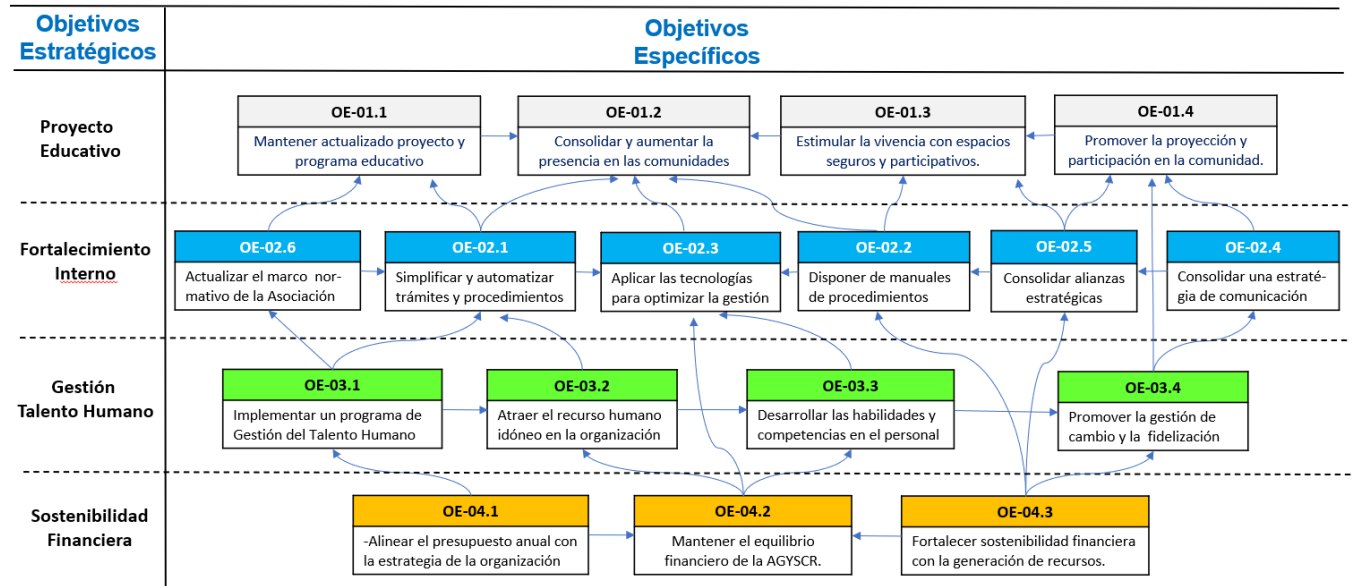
Objetivos Estratégicos

Objetivos Específicos

Proyecto Educativo

OE-01.1
Mantener actualizado proyecto y programa educativo

OE-01.2
Consolidar y aumentar la presencia en las comunidades

OE-01.3
Estimular la vivencia con espacios seguros y participativos.

OE-01.4
Promover la proyección y participación en la comunidad.

Fortalecimiento Interno

OE-02.6
Actualizar el marco normativo de la Asociación

OE-02.1
Simplificar y automatizar trámites y procedimientos

OE-02.3
Aplicar las tecnologías para optimizar la gestión

OE-02.2
Disponer de manuales de procedimientos

OE-02.5
Consolidar alianzas estratégicas

OE-02.4
Consolidar una estrategia de comunicación

Gestión Talento Humano

OE-03.1
Implementar un programa de Gestión del Talento Humano

OE-03.2
Atraer el recurso humano idóneo en la organización

OE-03.3
Desarrollar las habilidades y competencias en el personal

OE-03.4
Promover la gestión de cambio y la fidelización

Sostenibilidad Financiera

OE-04.1
-Alinear el presupuesto anual con la estrategia de la organización

OE-04.2
Mantener el equilibrio financiero de la AGYSCR.

OE-04.3
Fortalecer sostenibilidad financiera con la generación de recursos.